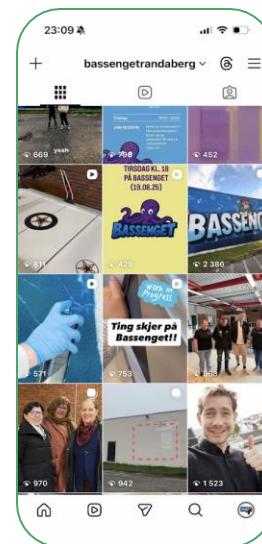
23:09

+ bassengetrandaberg

669 yeah

798

452

TIRSDAG KL. 18 PÅ BASSENGET (19.08.25)

BASSENGET

811

429

BASSENGET

2 386

Work in Progress

Ting skjer på Bassenget!!

571

753

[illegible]

970

942

1 523